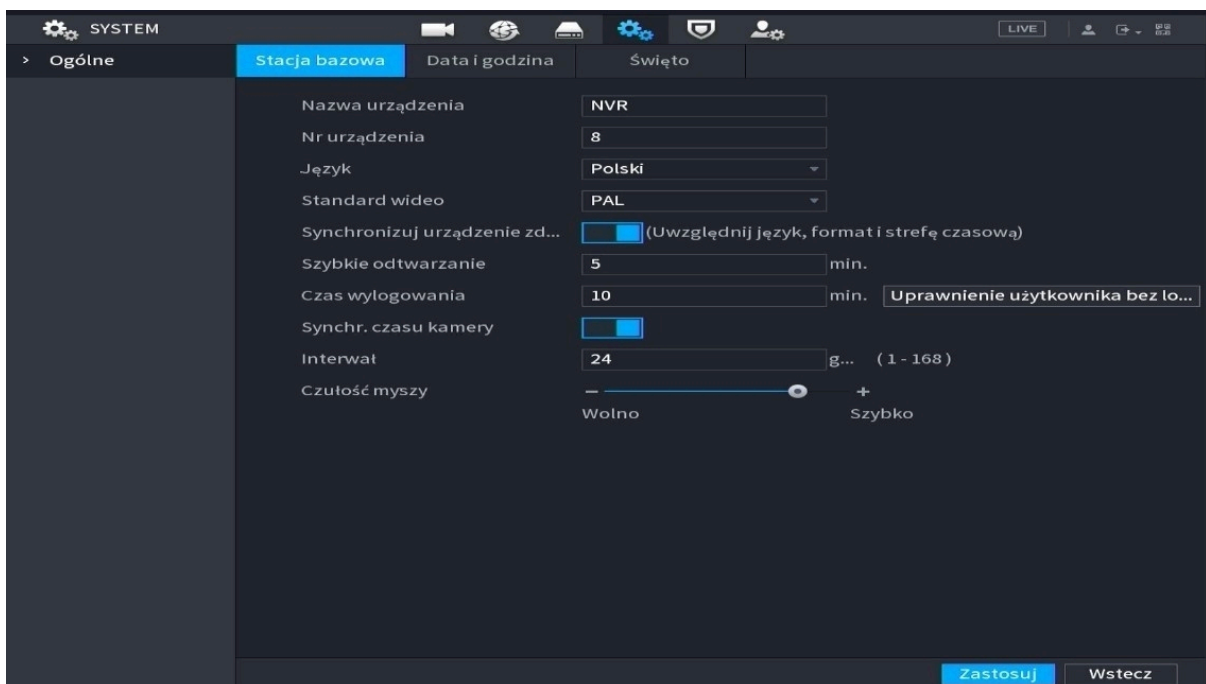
SYSTEM

LIVE

> Ogólne

Stacja bazowa | Data i godzina | Święto

Nazwa urządzenia NVR
Nr urządzenia 8
Język Polski
Standard wideo PAL
Synchronizuj urządzenie zd... (Uwzględnij język, format i strefę czasową)
Szybkie odtwarzanie 5 min.
Czas wylogowania 10 min. Uprawnienie użytkownika bez lo...
Synchr. czasu kamery
Interwał 24 g... (1 - 168)
Czułość myszy − +
Wolno Szybko

Zastosuj Wstecz